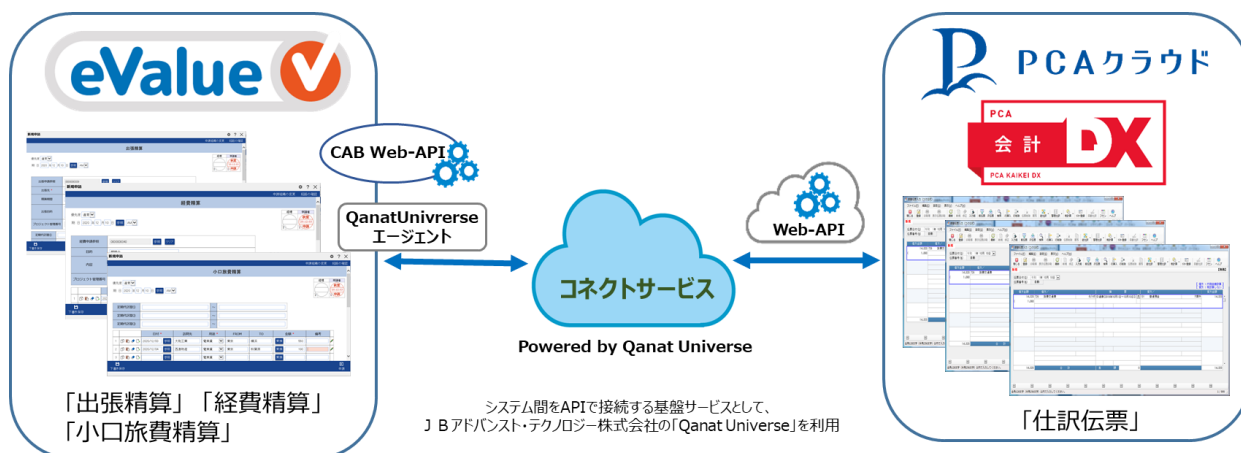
eValue

出張精算

経費精算

小口旅費精算

「出張精算」「経費精算」
「小口旅費精算」

CAB Web-API

QanatUnivrerse
エージェント

コネクトサービス

Powered by Qanat Universe

Web-API

PCAクラウド

PCA
会 計 DX
PCA KAIKEI DX

「仕訳伝票」

システム間をAPIで接続する基盤サービスとして、
ＪＢアドバンスト・テクノロジー株式会社の「Qanat Universe」を利用